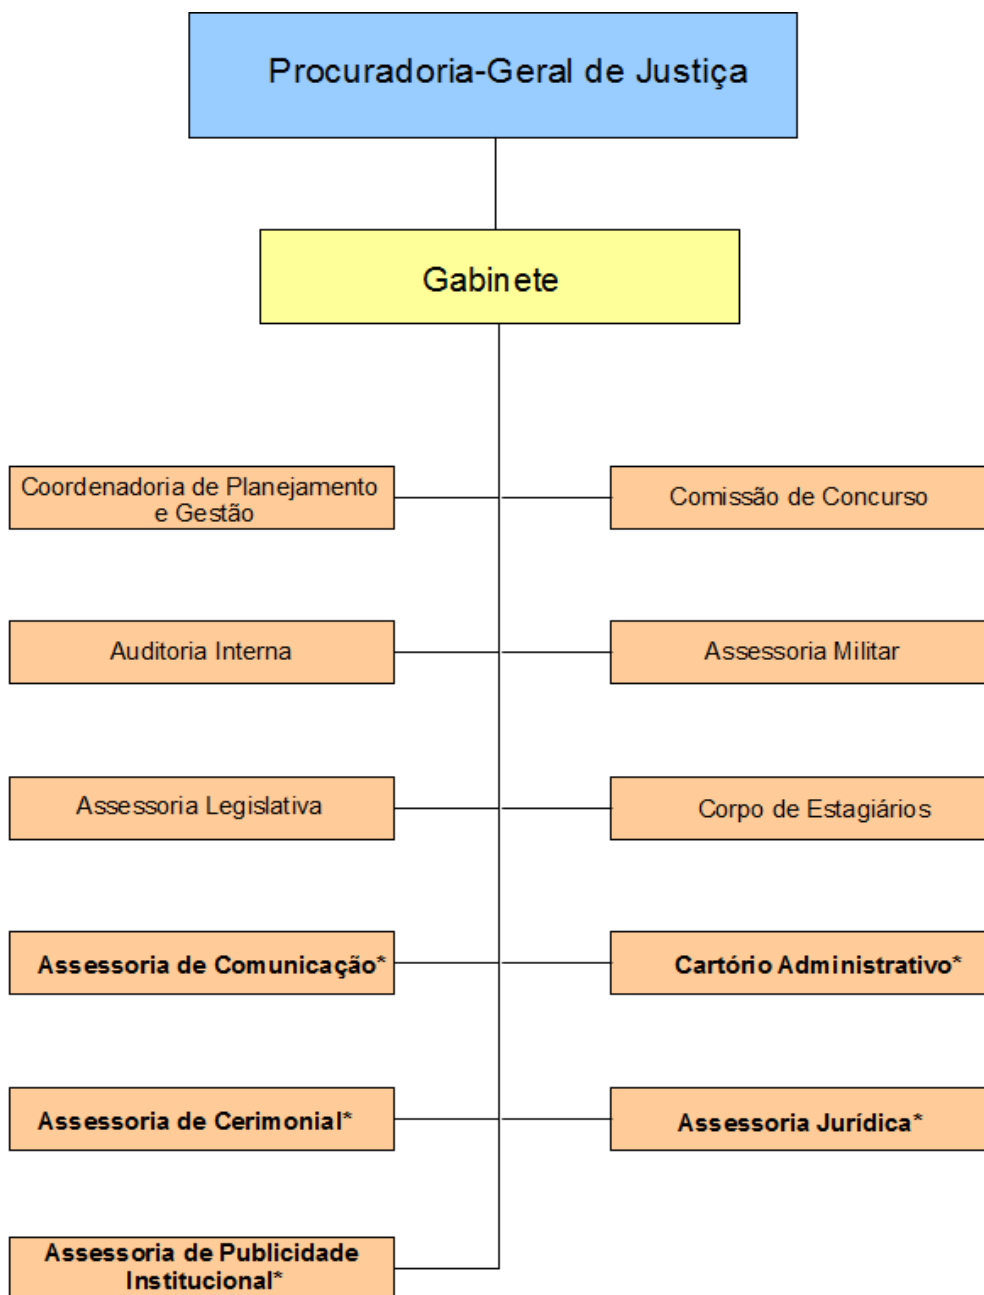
Procuradoria-Geral de Justiça

Gabinete

Coordenadoria de Planejamento e Gestão

Comissão de Concurso

Auditoria Interna

Assessoria Militar

Assessoria Legislativa

Corpo de Estagiários

Assessoria de Comunicação*

Cartório Administrativo*

Assessoria de Cerimonial*

Assessoria Jurídica*

Assessoria de Publicidade Institucional*